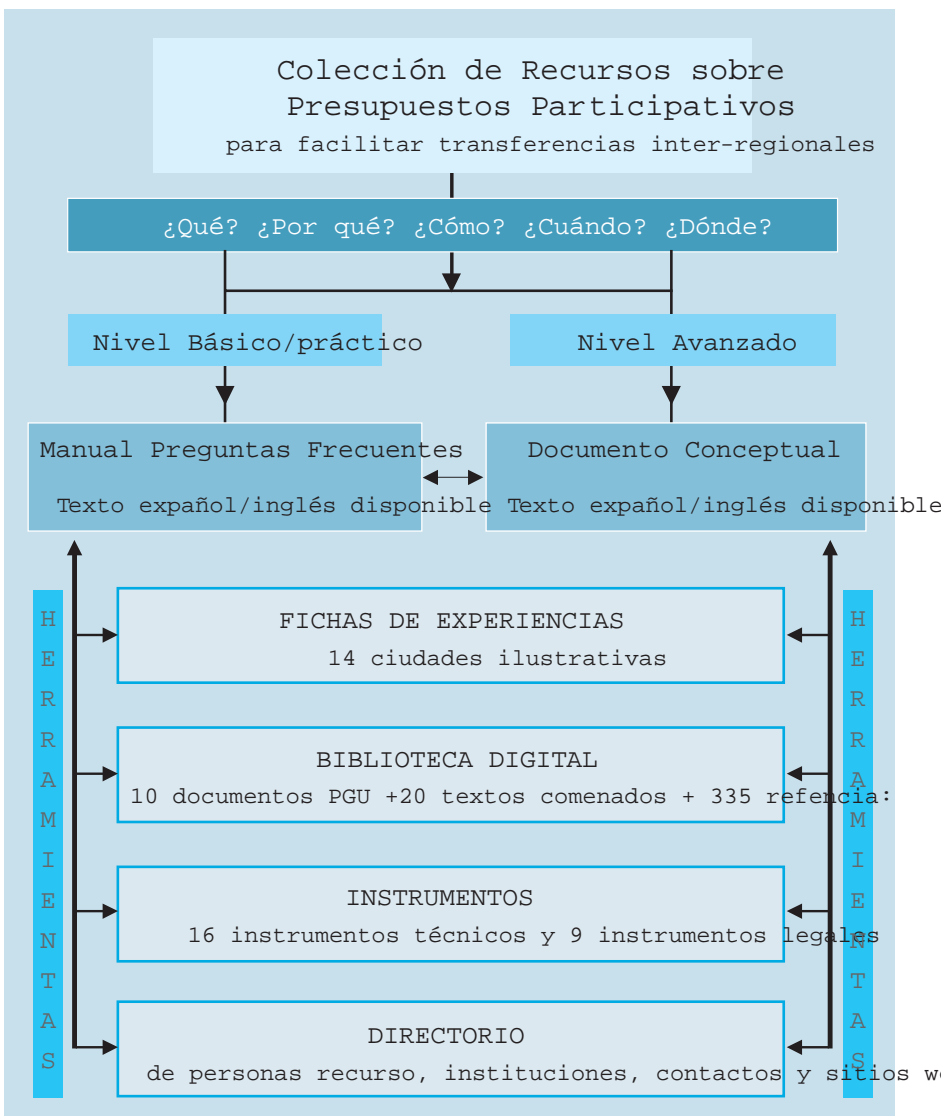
Colección de Recursos sobre Presupuestos Participativos
para facilitar transferencias inter-regionales

¿Qué? ¿Por qué? ¿Cómo? ¿Cuándo? ¿Dónde?

Nivel Básico/práctico

Nivel Avanzado

Manual Preguntas Frecuentes
Texto expañol/inglés disponible

Documento Conceptual
Texto expañol/inglés disponible

H
E
R
R
A
M
I
E
N
T
A
S

FICHAS DE EXPERIENCIAS
14 ciudades ilustrativas

BIBLIOTECA DIGITAL
10 documentos PGU +20 textos comenados + 335 refencia:

INSTRUMENTOS
16 instrumentos técnicos y 9 instrumentos legales

DIRECTORIO
de personas recurso, instituciones, contactos y sitios we

H
E
R
R
A
M
I
E
N
T
A
S